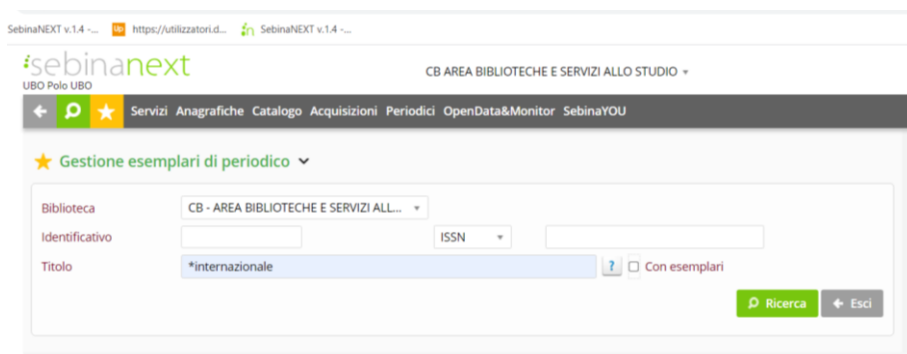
SebinaNEXT v.1.4 -... https://utilizzatori.d... SebinaNEXT v.1.4 -...

sebinanext
UBO Polo UBO

CB AREA BIBLIOTECHE E SERVIZI ALLO STUDIO

Servizi Anagrafiche Catalogo Acquisizioni Periodici OpenData&Monitor SebinaYOU

Gestione esemplari di periodico

Biblioteca CB - AREA BIBLIOTECHE E SERVIZI ALL...
Identificativo ISSN
Titolo *internazionale ? Con esemplari

Ricerca Esci